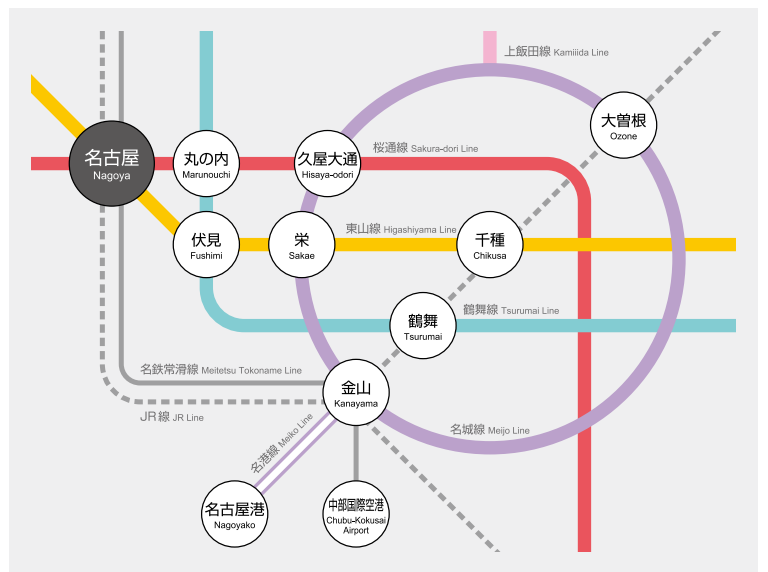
上飯田線 Kamiiida Line

大曽根
Ozone

名古屋
Nagoya

丸の内
Marunouchi

久屋大通
Hisaya-odori

桜通線 Sakura-dori Line

伏見
Fushimi

栄
Sakae

東山線 Higashiyama Line

千種
Chikusa

鶴舞
Tsurumai

鶴舞線 Tsurumai Line

名鉄常滑線 Meitetsu Tokoname Line

金山
Kanayama

JR線 JR Line

名港線 Meiko Line

名城線 Meijo Line

名古屋港
Nagoyako

中部国際空港
Chubu-Kokusai Airport